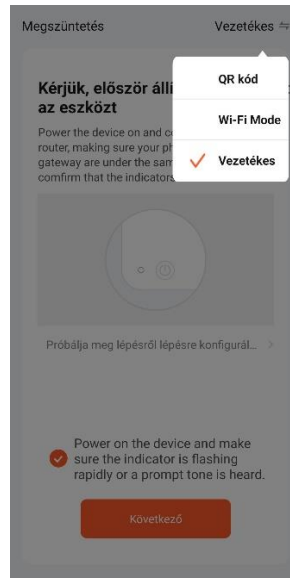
Megszüntetés

Vezetékes ⇋

QR kód

Wi-Fi Mode

Vezetékes

Kérjük, először álli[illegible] az eszközt

Power the device on and c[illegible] router, making sure your ph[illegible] gateway are under the sam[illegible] confirm that the indicators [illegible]

Próbálja meg lépésről lépésre konfigurál...

Power on the device and make sure the indicator is flashing rapidly or a prompt tone is heard.

Következő